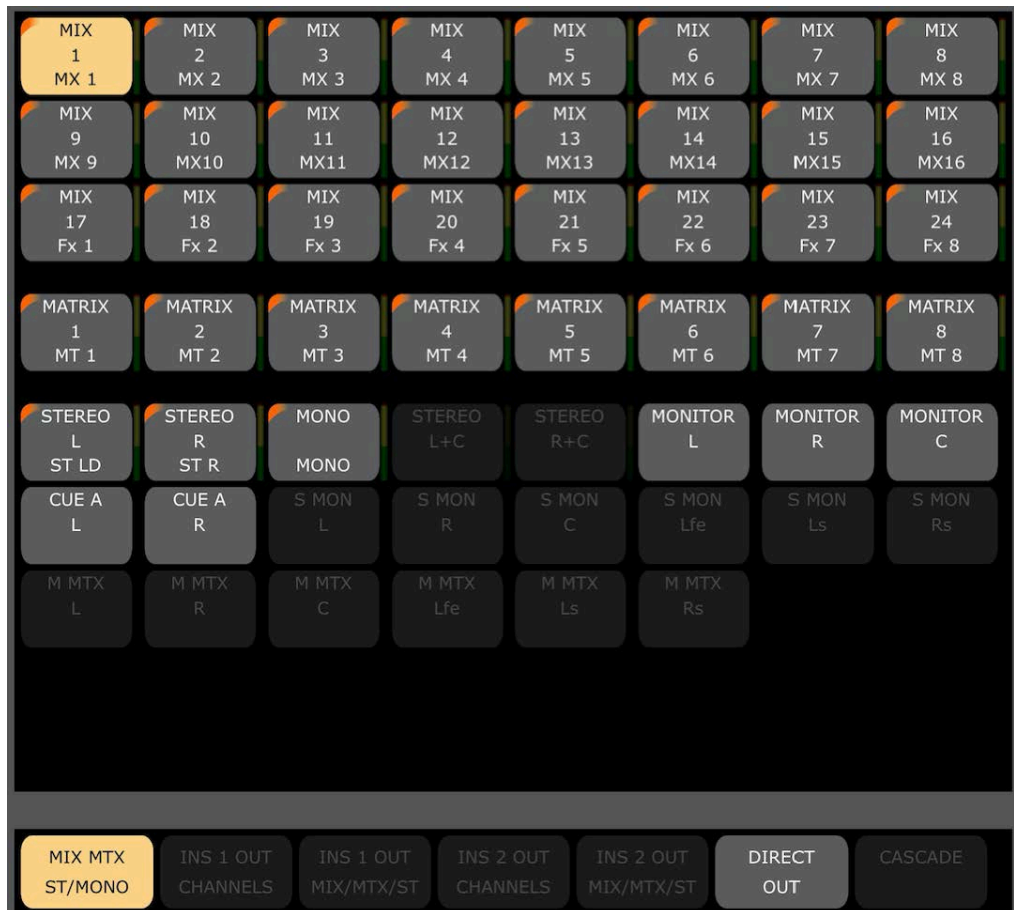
MIX
1
MX 1

MIX
2
MX 2

MIX
3
MX 3

MIX
4
MX 4

MIX
5
MX 5

MIX
6
MX 6

MIX
7
MX 7

MIX
8
MX 8

MIX
9
MX 9

MIX
10
MX10

MIX
11
MX11

MIX
12
MX12

MIX
13
MX13

MIX
14
MX14

MIX
15
MX15

MIX
16
MX16

MIX
17
Fx 1

MIX
18
Fx 2

MIX
19
Fx 3

MIX
20
Fx 4

MIX
21
Fx 5

MIX
22
Fx 6

MIX
23
Fx 7

MIX
24
Fx 8

MATRIX
1
MT 1

MATRIX
2
MT 2

MATRIX
3
MT 3

MATRIX
4
MT 4

MATRIX
5
MT 5

MATRIX
6
MT 6

MATRIX
7
MT 7

MATRIX
8
MT 8

STEREO
L
ST LD

STEREO
R
ST R

MONO

MONO

STEREO
L+C

STEREO
R+C

MONITOR
L

MONITOR
R

MONITOR
C

CUE A
L

CUE A
R

S MON
L

S MON
R

S MON
C

S MON
Lfe

S MON
Ls

S MON
Rs

M MTX
L

M MTX
R

M MTX
C

M MTX
Lfe

M MTX
Ls

M MTX
Rs

MIX MTX
ST/MONO

INS 1 OUT
CHANNELS

INS 1 OUT
MIX/MTX/ST

INS 2 OUT
CHANNELS

INS 2 OUT
MIX/MTX/ST

DIRECT
OUT

CASCADE